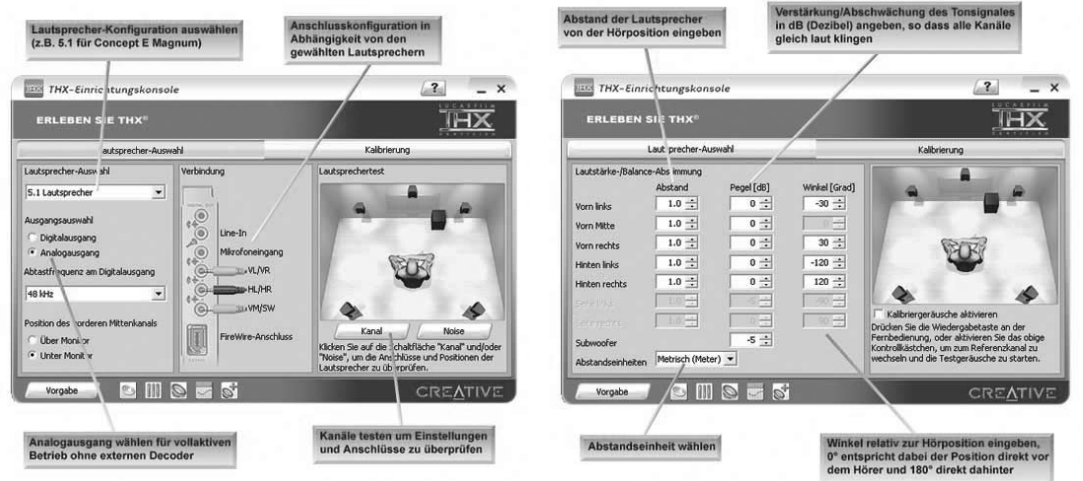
Lautsprecher-Konfiguration auswählen (z.B. 5.1 für Concept E Magnum)

Anschlusskonfiguration in Abhängigkeit von den gewählten Lautsprechern

THX-Einrichtungskonsole

?

_ ×

ERLEBEN SIE THX®

LUCASFILM THX

Lautsprecher-Auswahl

Kalibrierung

Lautsprecher-Auswahl

5.1 Lautsprecher

Ausgangsauswahl

Digitalausgang

Analogausgang

Abtastfrequenz am Digitalausgang

48 kHz

Position des vorderen Mittenkanals

Über Monitor

Unter Monitor

Verbindung

Line-In

Mikrofoneingang

VL/VR

HL/HR

VM/SW

FireWire-Anschluss

Lautsprechertest

Kanal

Noise

Klicken Sie auf die Schaltfläche "Kanal" und/oder "Noise", um die Anschlüsse und Positionen der Lautsprecher zu überprüfen.

Vorgabe

CREATIVE

Analogausgang wählen für vollaktiven Betrieb ohne externen Decoder

Kanäle testen um Einstellungen und Anschlüsse zu überprüfen

Abstand der Lautsprecher von der Hörposition eingeben

Verstärkung/Abschwächung des Tonsignales in dB (Dezibel) angeben, so dass alle Kanäle gleich laut klingen

THX-Einrichtungskonsole

?

_ ×

ERLEBEN SIE THX®

LUCASFILM THX

Lautsprecher-Auswahl

Kalibrierung

Lautstärke-/Balance-Abstimmung

| | Abstand | Pegel [dB] | Winkel [Grad] |
|---|---|---|---|
| Vorn links | 1.0 | 0 | -30 |
| Vorn Mitte | 1.0 | 0 | 0 |
| Vorn rechts | 1.0 | 0 | 30 |
| Hinten links | 1.0 | 0 | -120 |
| Hinten rechts | 1.0 | 0 | 120 |
| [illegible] | 1.0 | 0 | -90 |
| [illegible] | 1.0 | 0 | 90 |
| Subwoofer | | -5 | |

Abstandseinheiten Metrisch (Meter)

Kalibriergeräusche aktivieren

Drücken Sie die Wiedergabetaste an der Fernbedienung, oder aktivieren Sie das obige Kontrollkästchen, um zum Referenzkanal zu wechseln und die Testgeräusche zu starten.

Vorgabe

CREATIVE

Abstandseinheit wählen

Winkel relativ zur Hörposition eingeben, 0° entspricht dabei der Position direkt vor dem Hörer und 180° direkt dahinter